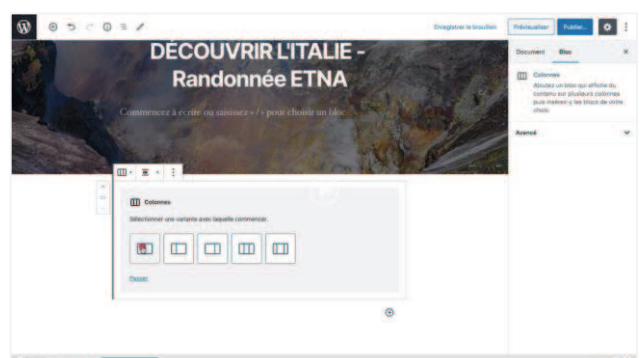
Enregistrer le brouillon Prévisualiser Publier...

DÉCOUVRIR L'ITALIE - Randonnée ETNA

Commencez à écrire ou saisissez « / » pour choisir un bloc

Colonnes

Sélectionner une variante avec laquelle commencer.

Passer

Document Bloc

Colonnes

Ajoutez un bloc qui affiche du contenu sur plusieurs colonnes puis insérez-y les blocs de votre choix.

Avancé